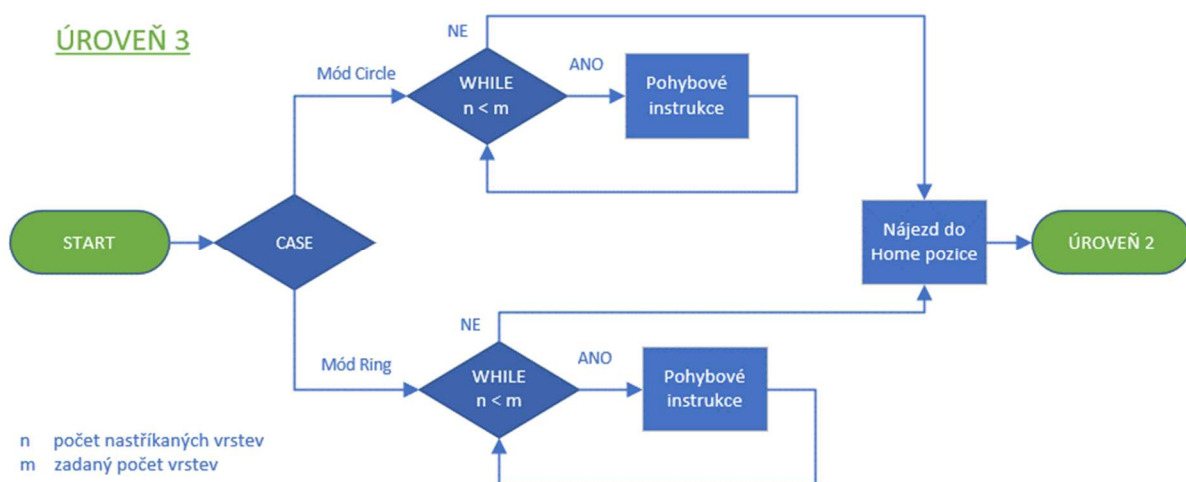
ÚROVEŇ 3

NE

Mód Circle

WHILE
n < m

ANO

Pohybové instrukce

START

CASE

Nájezd do Home pozice

ÚROVEŇ 2

NE

Mód Ring

WHILE
n < m

ANO

Pohybové instrukce

n počet nastříkaných vrstev
m zadaný počet vrstev